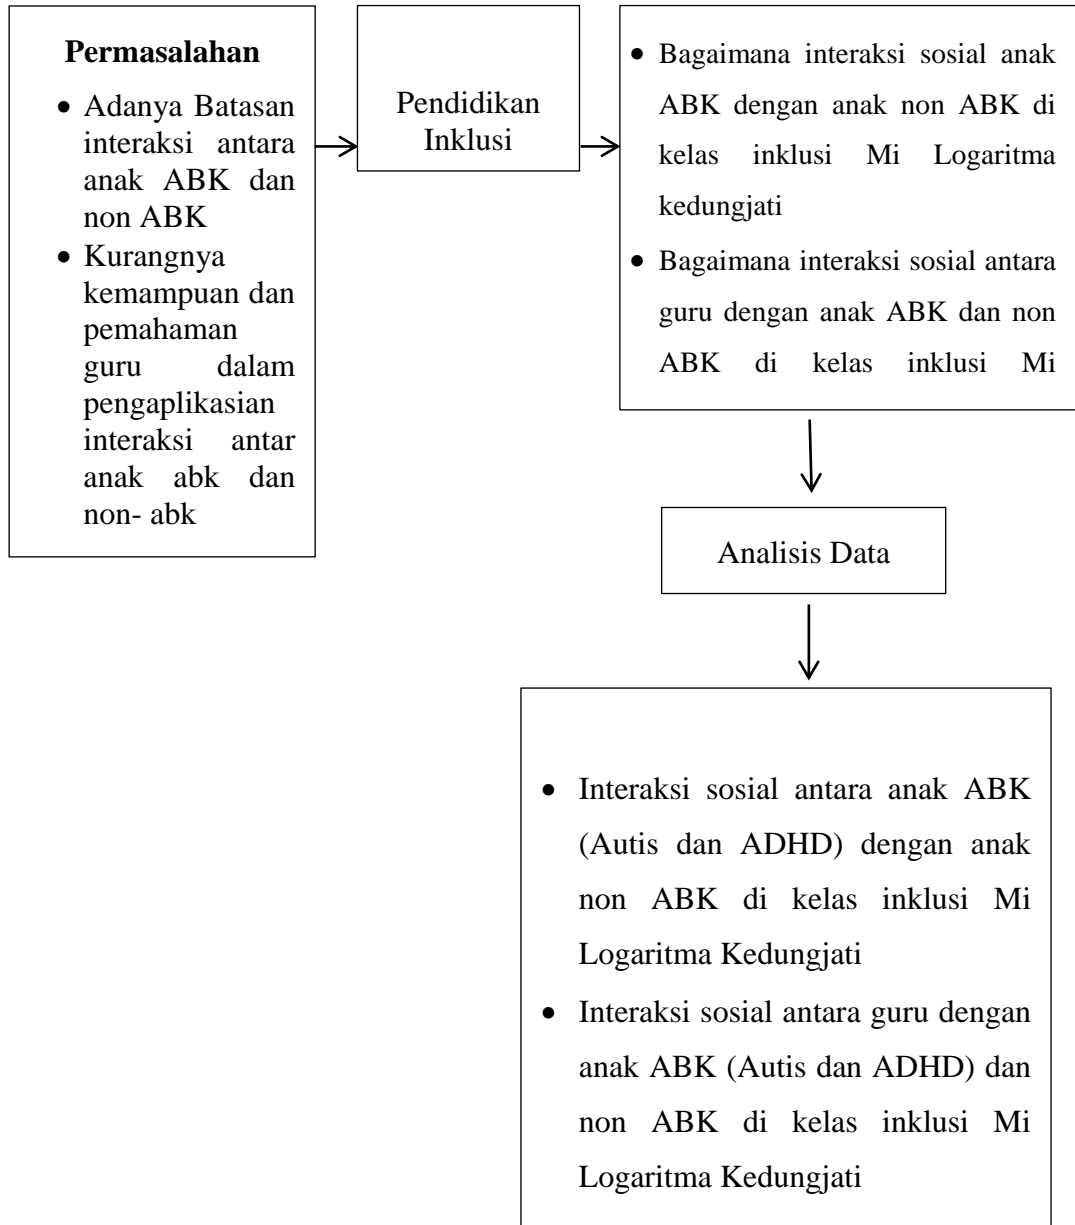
**Permasalahan**

- Adanya Batasan interaksi antara anak ABK dan non ABK
- Kurangnya kemampuan dan pemahaman guru dalam pengaplikasian interaksi antar anak abk dan non- abk

Pendidikan Inklusi

- Bagaimana interaksi sosial anak ABK dengan anak non ABK di kelas inklusi Mi Logaritma kedungjati
- Bagaimana interaksi sosial antara guru dengan anak ABK dan non ABK di kelas inklusi Mi

Analisis Data

- Interaksi sosial antara anak ABK (Autis dan ADHD) dengan anak non ABK di kelas inklusi Mi Logaritma Kedungjati
- Interaksi sosial antara guru dengan anak ABK (Autis dan ADHD) dan non ABK di kelas inklusi Mi Logaritma Kedungjati